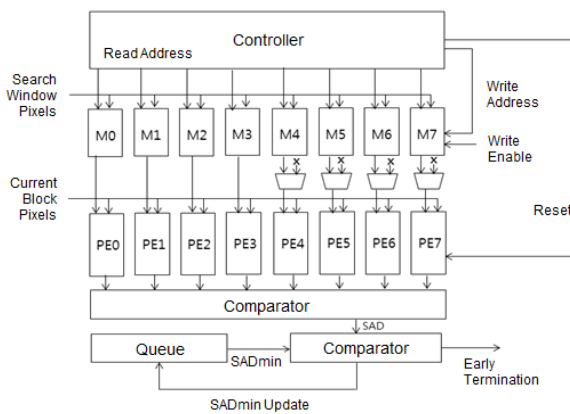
Controller

Read Address

Search Window Pixels

Write Address

M0 M1 M2 M3 M4 M5 M6 M7

Write Enable

x x x x

Current Block Pixels

Reset

PE0 PE1 PE2 PE3 PE4 PE5 PE6 PE7

Comparator

SAD

Queue

SADmin

Comparator

Early Termination

SADmin Update